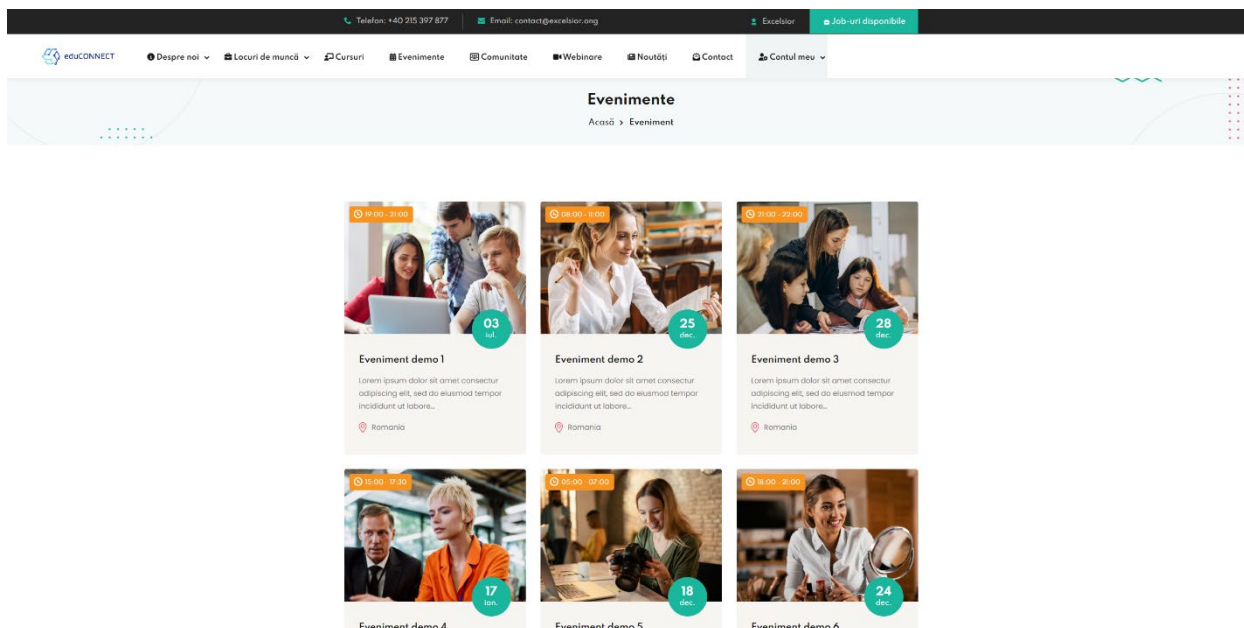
Telefon: +40 215 397 877 | Email: contact@excelsior.org | Excelsior | Job-uri disponibile

eduCONNECT | Despre noi | Locuri de muncă | Cursuri | Evenimente | Comunitate | Webinare | Noutăți | Contact | Contul meu

Evenimente

Acasă > Eveniment

19:00 - 21:00
03 iul.
Eveniment demo 1
Lorem ipsum dolor sit amet consectur adipiscing elit, sed do eiusmod tempor incididunt ut labore...
Romania

08:00 - 11:00
25 dec.
Eveniment demo 2
Lorem ipsum dolor sit amet consectur adipiscing elit, sed do eiusmod tempor incididunt ut labore...
Romania

21:00 - 22:00
28 dec.
Eveniment demo 3
Lorem ipsum dolor sit amet consectur adipiscing elit, sed do eiusmod tempor incididunt ut labore...
Romania

15:00 - 17:30
17 ian.
Eveniment demo 4

05:00 - 07:00
18 dec.
Eveniment demo 5

18:00 - 21:00
24 dec.
Eveniment demo 6